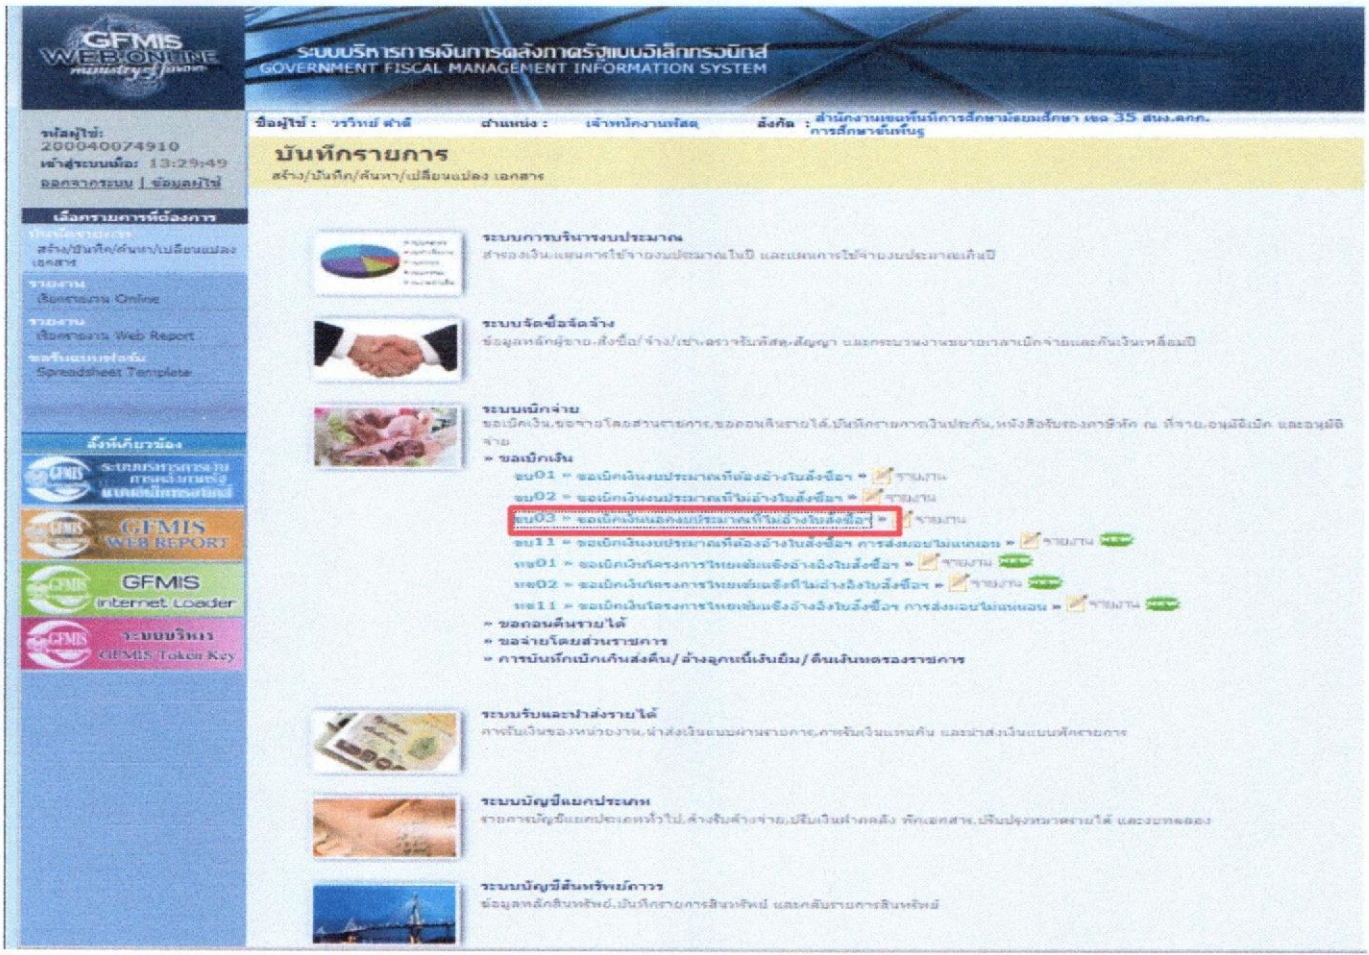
GFMIS WEB ONLINE

ระบบบริหารการเงินการคลังภาครัฐแบบอิเล็กทรอนิกส์
GOVERNMENT FISCAL MANAGEMENT INFORMATION SYSTEM

รหัสผู้ใช้: 200040074910
เข้าสู่ระบบเมื่อ: 13:29:49
ออกจากระบบ | ข้อมูลผู้ใช้

ชื่อผู้ใช้ : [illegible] ตำแหน่ง : เจ้าพนักงานพัสดุ สังกัด : สำนักงานเขตพื้นที่การศึกษามัธยมศึกษา เขต 35 สังกัด การศึกษาขั้นพื้นฐาน

บันทึกรายการ
สร้าง/บันทึก/ค้นหา/เปลี่ยนแปลง เอกสาร

เลือกรายการที่ต้องการ
บันทึกรายการ
สร้าง/บันทึก/ค้นหา/เปลี่ยนแปลง เอกสาร
รายงาน
เรียกรายงาน Online
รายงาน
เรียกรายงาน Web Report
ดาวน์โหลดแบบฟอร์ม
Spreadsheet Template

ลิงก์ที่เกี่ยวข้อง
ระบบบริหารการเงินการคลังภาครัฐแบบอิเล็กทรอนิกส์
GFMIS WEB REPORT
GFMIS Internet Loader
ระบบบริหาร GFMIS Token Key

ระบบการบริหารงบประมาณ
สำรองเงิน,แผนการใช้จ่ายงบประมาณในปี และแผนการใช้จ่ายงบประมาณเหลื่อมปี

ระบบจัดซื้อจัดจ้าง
ข้อมูลหลักผู้ขาย,สั่งซื้อ/จ้าง/เช่า,ตรวจรับพัสดุ,สัญญา และกระบวนงานขยายเวลาเบิกจ่ายและกันเงินเหลื่อมปี

ระบบเบิกจ่าย
ขอเบิกเงิน,ขอจ่ายโดยส่วนราชการ,ขอถอนคืนรายได้,บันทึกรายการเงินประกัน,หนังสือรับรองภาษีหัก ณ ที่จ่าย,อนุมัติเบิก และอนุมัติจ่าย
» ขอเบิกเงิน
ขบ01 » ขอเบิกเงินงบประมาณที่ต้องอ้างใบสั่งซื้อฯ » รายงาน
ขบ02 » ขอเบิกเงินงบประมาณที่ไม่อ้างใบสั่งซื้อฯ » รายงาน
ขบ03 » ขอเบิกเงินนอกงบประมาณที่ไม่อ้างใบสั่งซื้อฯ » รายงาน
ขบ11 » ขอเบิกเงินงบประมาณที่ต้องอ้างใบสั่งซื้อฯ การส่งมอบไม่แน่นอน » รายงาน NEW
ขจ01 » ขอเบิกเงินกันไว้เบิกเหลื่อมปีต้องอ้างใบสั่งซื้อฯ » รายงาน NEW
ขจ02 » ขอเบิกเงินกันไว้เบิกเหลื่อมปีที่ไม่อ้างใบสั่งซื้อฯ » รายงาน NEW
ขจ11 » ขอเบิกเงินกันไว้เบิกเหลื่อมปีต้องอ้างใบสั่งซื้อฯ การส่งมอบไม่แน่นอน » รายงาน NEW
» ขอถอนคืนรายได้
» ขอจ่ายโดยส่วนราชการ
» การบันทึกเบิกเกินส่งคืน/ล้างลูกหนี้เงินยืม/คืนเงินทดรองราชการ

ระบบรับและนำส่งรายได้
การรับเงินของหน่วยงาน,นำส่งเงินแบบผ่านรายการ,การรับเงินแทนกัน และนำส่งเงินแบบพักรายการ

ระบบบัญชีแยกประเภท
รายการบัญชีแยกประเภททั่วไป,ล้างรับล้างจ่าย,ปรับเงินฝากคลัง พักเอกสาร,ปรับปรุงบัญชีรายได้ และงบทดลอง

ระบบบัญชีสินทรัพย์ถาวร
ข้อมูลหลักสินทรัพย์,บันทึกรายการสินทรัพย์ และค้นรายการสินทรัพย์